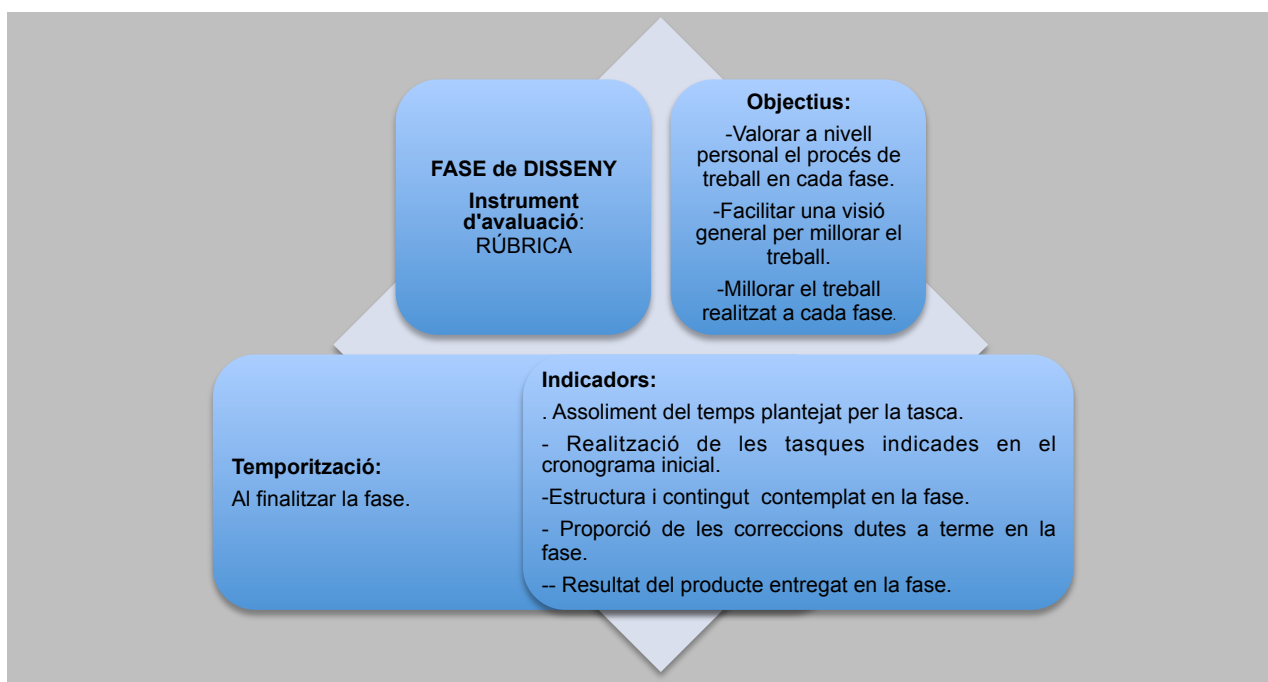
FASE de DISSENY

Instrument d'avaluació: RÚBRICA

Objectius:

-Valorar a nivell personal el procés de treball en cada fase.

-Facilitar una visió general per millorar el treball.

-Millorar el treball realitzat a cada fase.

Temporització:

Al finalitzar la fase.

Indicadors:

. Assoliment del temps plantejat per la tasca.

- Realització de les tasques indicades en el cronograma inicial.

-Estructura i contingut contemplat en la fase.

- Proporció de les correccions dutes a terme en la fase.

-- Resultat del producte entregat en la fase.